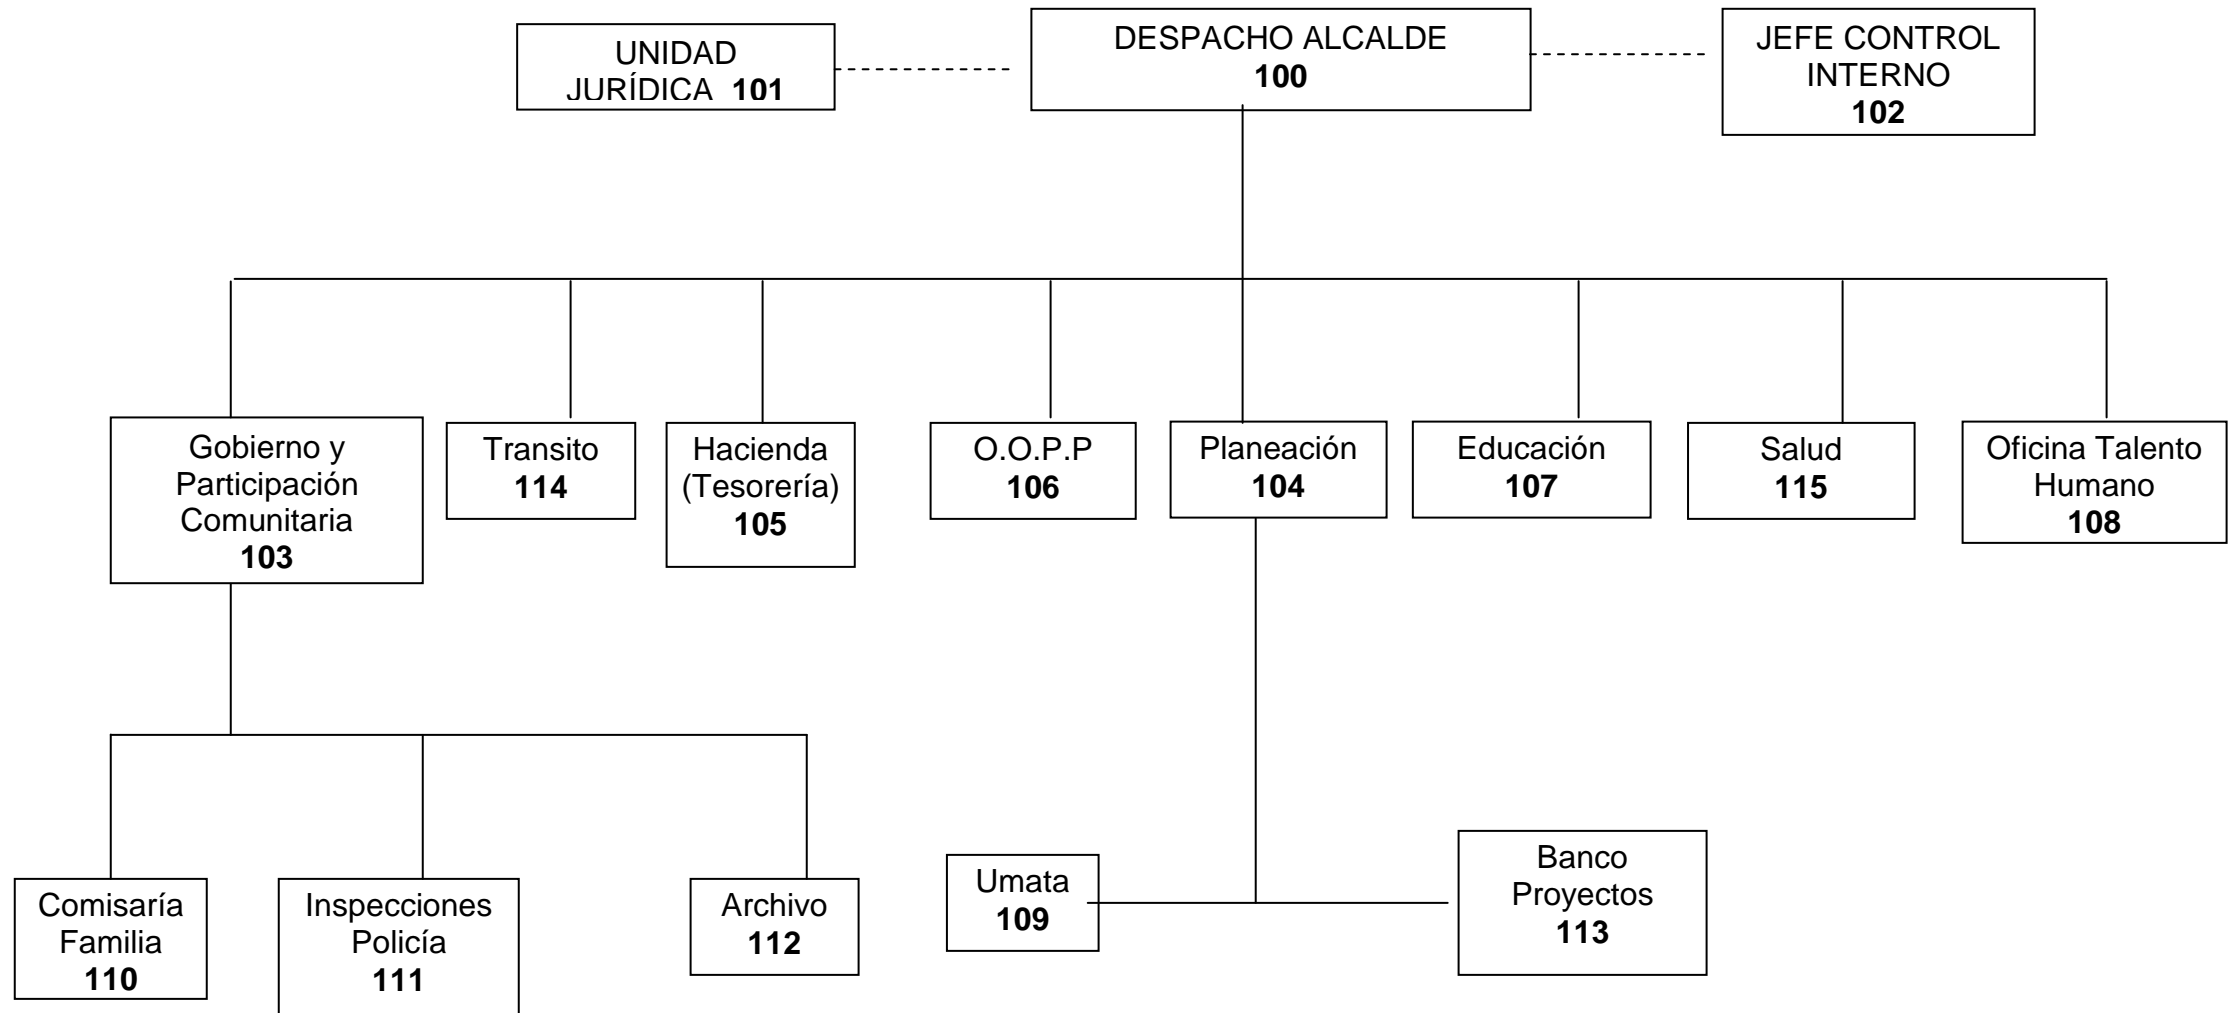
UNIDAD JURÍDICA **101**

DESPACHO ALCALDE **100**

JEFE CONTROL INTERNO **102**

Gobierno y Participación Comunitaria **103**

Transito **114**

Hacienda (Tesorería) **105**

O.O.P.P **106**

Planeación **104**

Educación **107**

Salud **115**

Oficina Talento Humano **108**

Comisaría Familia **110**

Inspecciones Policía **111**

Archivo **112**

Umata **109**

Banco Proyectos **113**